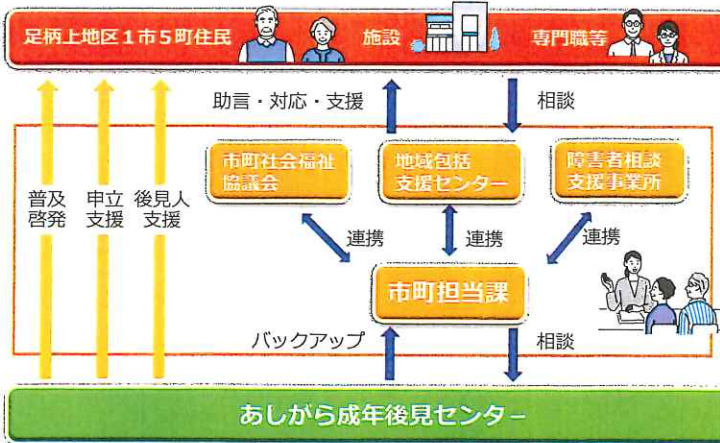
足柄上地区１市５町住民 施設 専門職等

助言・対応・支援 相談

普及啓発 申立支援 後見人支援

市町社会福祉協議会

地域包括支援センター

障害者相談支援事業所

連携 連携 連携

市町担当課

バックアップ 相談

あしがら成年後見センター